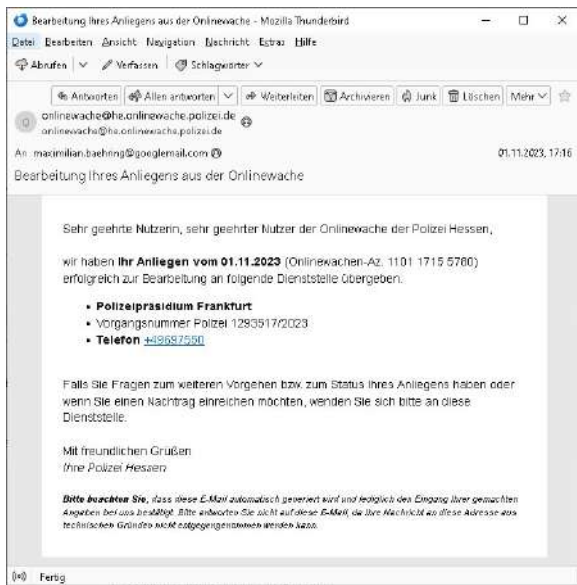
Bearbeitung Ihres Anliegens aus der Onlinewache - Mozilla Thunderbird

Datei Bearbeiten Ansicht Navigation Nachricht Extras Hilfe

Abrufen | Verfassen | Schlagwörter

Antworten | Allen antworten | Weiterleiten | Archivieren | Junk | Löschen | Mehr

onlinewache@he.onlinewache.polizei.de
onlinewache@he.onlinewache.polizei.de

An maximilian.baehring@googlemail.com

01.11.2023, 17:16

Bearbeitung Ihres Anliegens aus der Onlinewache

Sehr geehrte Nutzerin, sehr geehrter Nutzer der Onlinewache der Polizei Hessen,

wir haben **Ihr Anliegen vom 01.11.2023** (Onlinewachen-Az. 1101 1715 5780) erfolgreich zur Bearbeitung an folgende Dienststelle übergeben.

- **Polizeipräsidium Frankfurt**
- Vorgangsnummer Polizei 1293517/2023
- **Telefon** +49697550

Falls Sie Fragen zum weiteren Vorgehen bzw. zum Status Ihres Anliegens haben oder wenn Sie einen Nachtrag einreichen möchten, wenden Sie sich bitte an diese Dienststelle.

Mit freundlichen Grüßen
Ihre Polizei Hessen

**Bitte beachten Sie**, dass diese E-Mail automatisch generiert wird und lediglich den Eingang Ihrer gemachten Angaben bei uns bestätigt. Bitte antworten Sie nicht auf diese E-Mail, da Ihre Nachricht an diese Adresse aus technischen Gründen nicht entgegengenommen werden kann.

Fertig